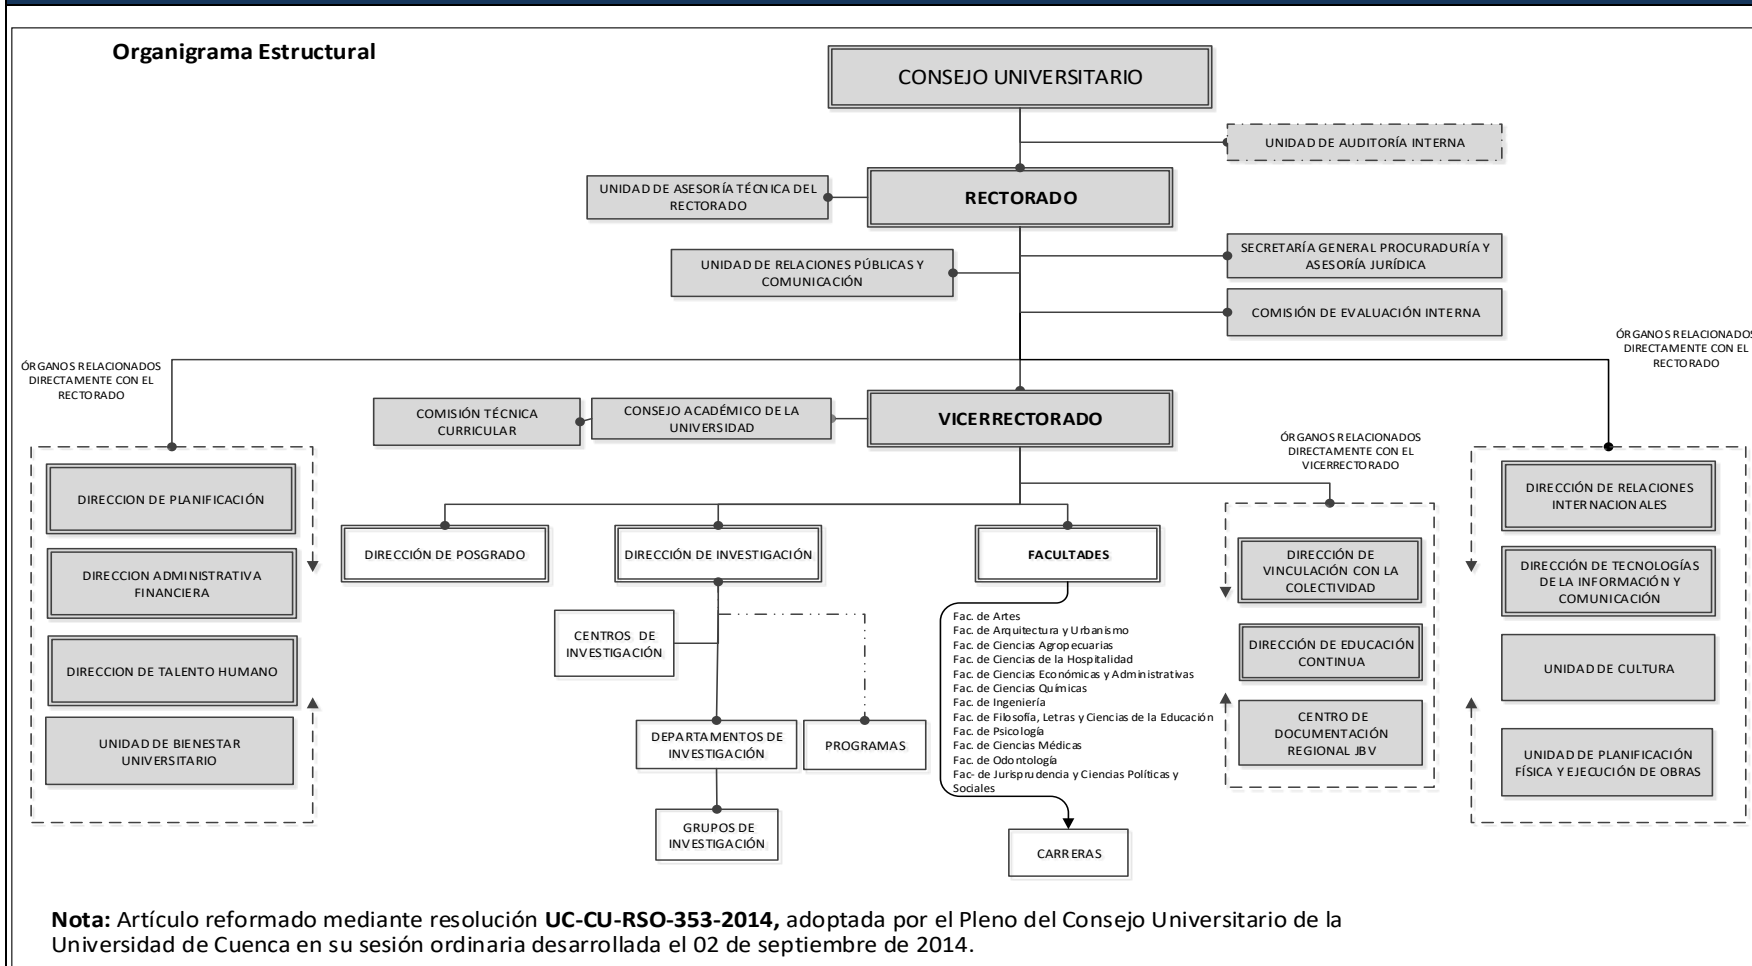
Organigrama Estructural

CONSEJO UNIVERSITARIO

UNIDAD DE AUDITORÍA INTERNA

UNIDAD DE ASESORÍA TÉCNICA DEL RECTORADO

RECTORADO

SECRETARÍA GENERAL PROCURADURÍA Y ASESORÍA JURÍDICA

UNIDAD DE RELACIONES PÚBLICAS Y COMUNICACIÓN

COMISIÓN DE EVALUACIÓN INTERNA

ÓRGANOS RELACIONADOS DIRECTAMENTE CON EL RECTORADO

ÓRGANOS RELACIONADOS DIRECTAMENTE CON EL RECTORADO

COMISIÓN TÉCNICA CURRICULAR

CONSEJO ACADÉMICO DE LA UNIVERSIDAD

VICERRECTORADO

ÓRGANOS RELACIONADOS DIRECTAMENTE CON EL VICERRECTORADO

DIRECCION DE PLANIFICACIÓN

DIRECCION ADMINISTRATIVA FINANCIERA

DIRECCION DE TALENTO HUMANO

UNIDAD DE BIENESTAR UNIVERSITARIO

DIRECCIÓN DE POSGRADO

DIRECCIÓN DE INVESTIGACIÓN

FACULTADES

CENTROS DE INVESTIGACIÓN

DEPARTAMENTOS DE INVESTIGACIÓN

PROGRAMAS

GRUPOS DE INVESTIGACIÓN

Fac. de Artes
Fac. de Arquitectura y Urbanismo
Fac. de Ciencias Agropecuarias
Fac. de Ciencias de la Hospitalidad
Fac. de Ciencias Económicas y Administrativas
Fac. de Ciencias Químicas
Fac. de Ingeniería
Fac. de Filosofía, Letras y Ciencias de la Educación
Fac. de Psicología
Fac. de Ciencias Médicas
Fac. de Odontología
Fac- de Jurisprudencia y Ciencias Políticas y Sociales

CARRERAS

DIRECCIÓN DE VINCULACIÓN CON LA COLECTIVIDAD

DIRECCIÓN DE EDUCACIÓN CONTINUA

CENTRO DE DOCUMENTACIÓN REGIONAL JBV

DIRECCIÓN DE RELACIONES INTERNACIONALES

DIRECCIÓN DE TECNOLOGÍAS DE LA INFORMACIÓN Y COMUNICACIÓN

UNIDAD DE CULTURA

UNIDAD DE PLANIFICACIÓN FÍSICA Y EJECUCIÓN DE OBRAS

Nota: Artículo reformado mediante resolución UC-CU-RSO-353-2014, adoptada por el Pleno del Consejo Universitario de la Universidad de Cuenca en su sesión ordinaria desarrollada el 02 de septiembre de 2014.